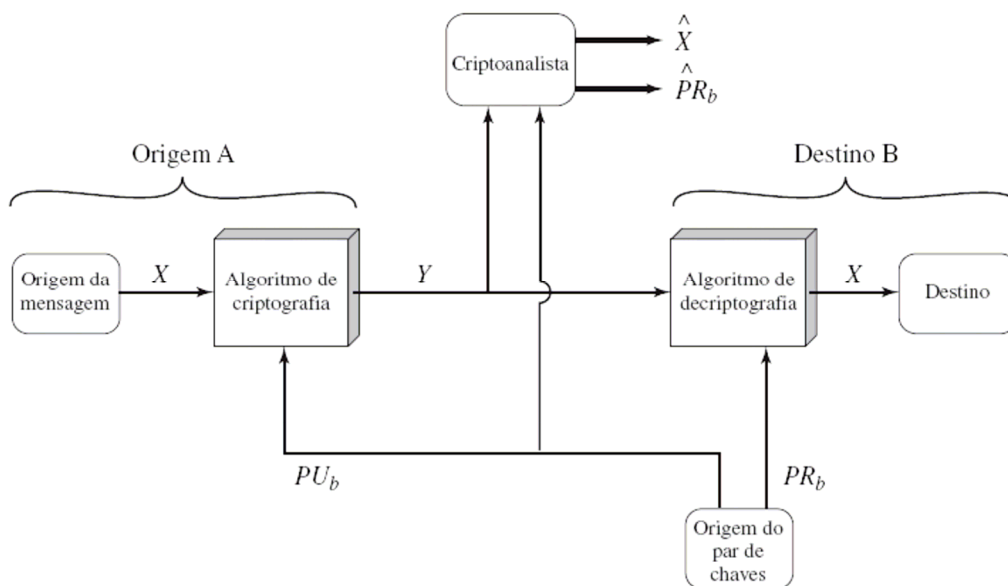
Criptoanalista

$\hat{X}$

$\hat{PR}_b$

Origem A

Destino B

Origem da mensagem

$X$

Algoritmo de criptografia

$Y$

Algoritmo de decriptografia

$X$

Destino

$PU_b$

$PR_b$

Origem do par de chaves